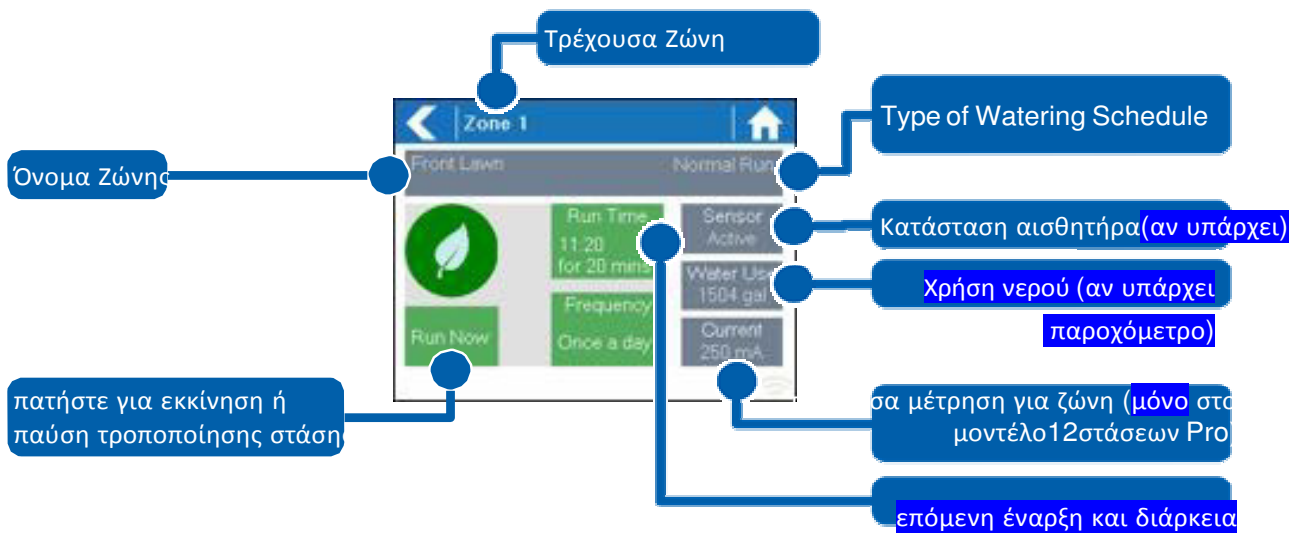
Τρέχουσα Ζώνη

Zone 1

Type of Watering Schedule

Όνομα Ζώνης

Front Lawn

Normal Run

Run Time
11:20
for 20 mins

Sensor
Active

Κατάσταση αισθητήρα(αν υπάρχει)

Water Use
1504 gal

Χρήση νερού (αν υπάρχει
παροχόμετρο)

Frequency
Once a day

Run Now

Current
250 mA

πατήστε για εκκίνηση ή
παύση τροποποίησης στάσης

σα μέτρηση για ζώνη (μόνο στο
μοντέλο12στάσεων Pro

επόμενη έναρξη και διάρκεια